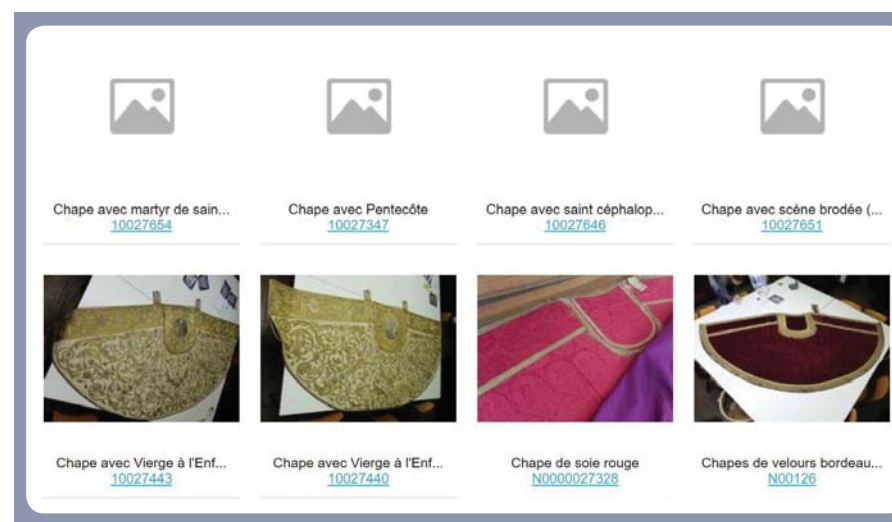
Chape avec martyr de sain...
10027654

Chape avec Pentecôte
10027347

Chape avec saint céphalop...
10027646

Chape avec scène brodée (...
10027651

Chape avec Vierge à l'Enf...
10027443

Chape avec Vierge à l'Enf...
10027440

Chape de soie rouge
N0000027328

Chapes de velours bordeau...
N00126